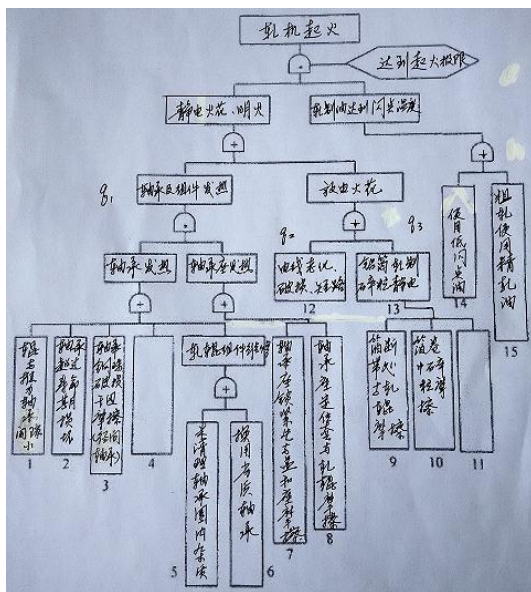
轧机起火

达到起火极限

静电火花、明火

轧制油达到闪点温度

$g_1$

轴承及辊件发热

放电火花

$g_2$

$g_3$

轴承发热

轴承座发热

电线老化、破损、短路

铝箔轧制中产生静电

12

13

使用低闪点油

14

粗轧使用精轧油

15

辊子与轴承间隙小

1

轴承超过寿命期损坏

2

轴承内圈与辊颈配合因摩擦(轻微)卸掉

3

4

轧辊部件摩擦

未清理轴承周围杂质

5

换用劣质轴承

6

轴承座与锁紧块之间有摩擦

7

轴承座与挡板摩擦

8

箔材断带与轧辊摩擦

9

箔卷与托辊摩擦

10

11